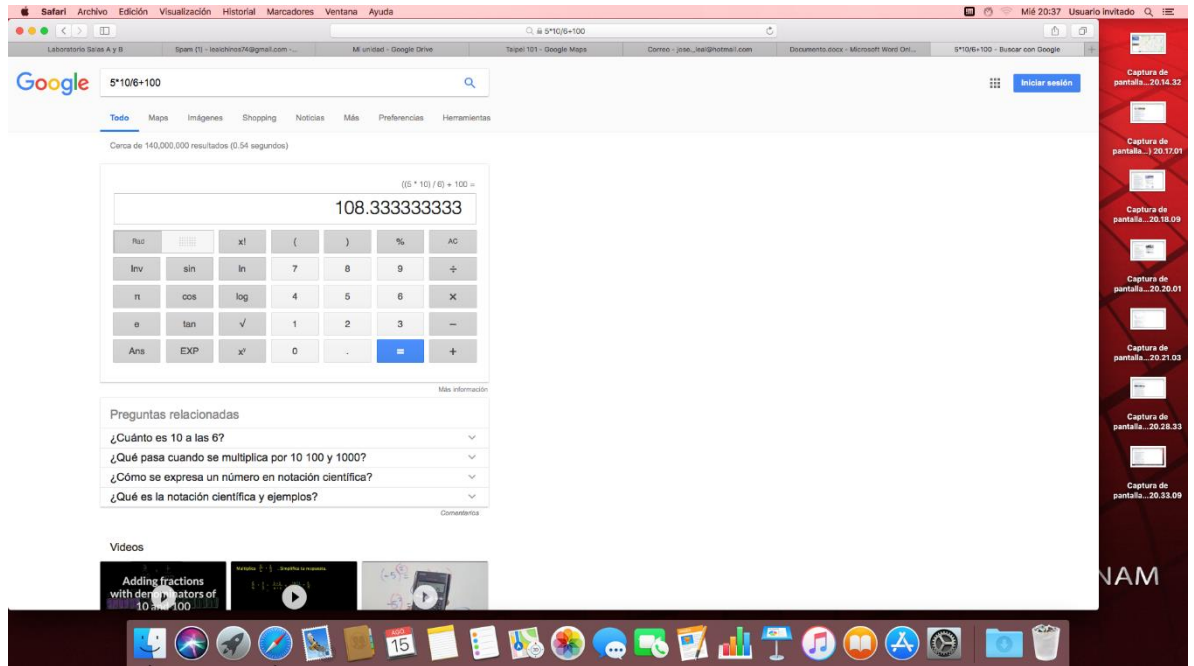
Safari Archivo Edición Visualización Historial Marcadores Ventana Ayuda

Mié 20:37 Usuario invitado

5*10/6+100

Laboratorio Salas A y B | Spam (1) - lealchinos74@gmail.com -... | Mi unidad - Google Drive | Taipei 101 - Google Maps | Correo - jose._leal@hotmail.com | Documento.docx - Microsoft Word Onl... | 5*10/6+100 - Buscar con Google

Google 5*10/6+100

Iniciar sesión

Todo Maps Imágenes Shopping Noticias Más Preferencias Herramientas

Cerca de 140,000,000 resultados (0.54 segundos)

((5 * 10) / 6) + 100 =

108.333333333

| Rad | | x! | ( | ) | % | AC |
|---|---|---|---|---|---|---|
| Inv | sin | ln | 7 | 8 | 9 | ÷ |
| π | cos | log | 4 | 5 | 6 | × |
| e | tan | √ | 1 | 2 | 3 | − |
| Ans | EXP | $x^y$ | 0 | . | = | + |

Más información

Preguntas relacionadas

¿Cuánto es 10 a las 6?

¿Qué pasa cuando se multiplica por 10 100 y 1000?

¿Cómo se expresa un número en notación científica?

¿Qué es la notación científica y ejemplos?

Comentarios

Videos

Adding fractions with den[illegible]ators of 10 a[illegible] 100

Multiplica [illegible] Simplificar la respuesta.

Captura de pantalla...20.14.32

Captura de pantalla...) 20.17.01

Captura de pantalla...20.18.09

Captura de pantalla...20.20.01

Captura de pantalla...20.21.03

Captura de pantalla...20.28.33

Captura de pantalla...20.33.09

NAM

AGO 15